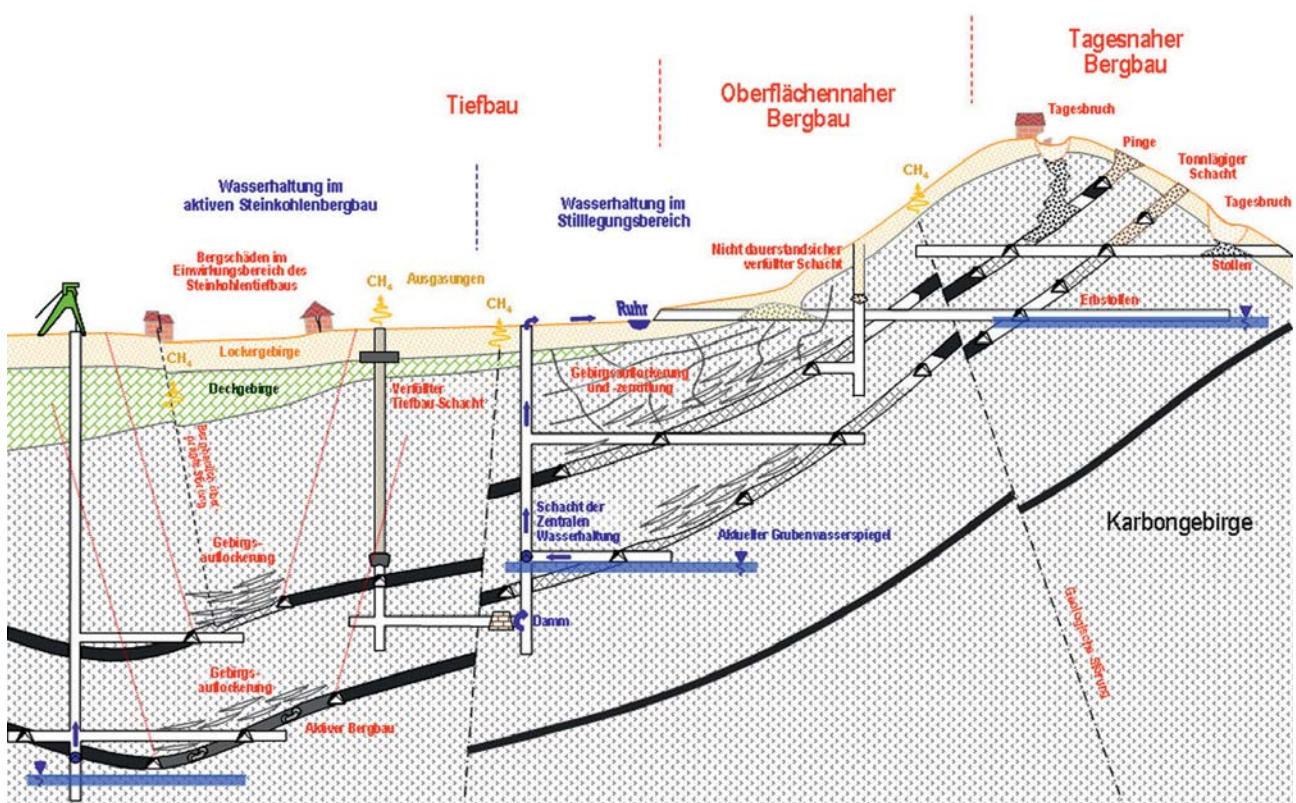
Tagesnaher Bergbau

Tiefbau

Oberflächennaher Bergbau

Tagesbruch

Pinge

Tonnlägiger Schacht

Tagesbruch

Wasserhaltung im aktiven Steinkohlenbergbau

Wasserhaltung im Stilllegungsbereich

$CH_4$

Nicht dauerstandsicher verfüllter Schacht

Stollen

Bergschäden im Einwirkungsbereich des Steinkohlentiefbaus

$CH_4$

Ausgasungen

$CH_4$

Ruhr

Erbstollen

$CH_4$

Lockergebirge

Deckgebirge

Verfüllter Tiefbau-Schacht

Gebirgsauflockerung und -zerrüttung

Bergbaulich überprägte Störung

Gebirgsauflockerung

Schacht der Zentralen Wasserhaltung

Aktueller Grubenwasserspiegel

Karbongebirge

Damm

Gebirgsauflockerung

Aktiver Bergbau

Geologische Störung